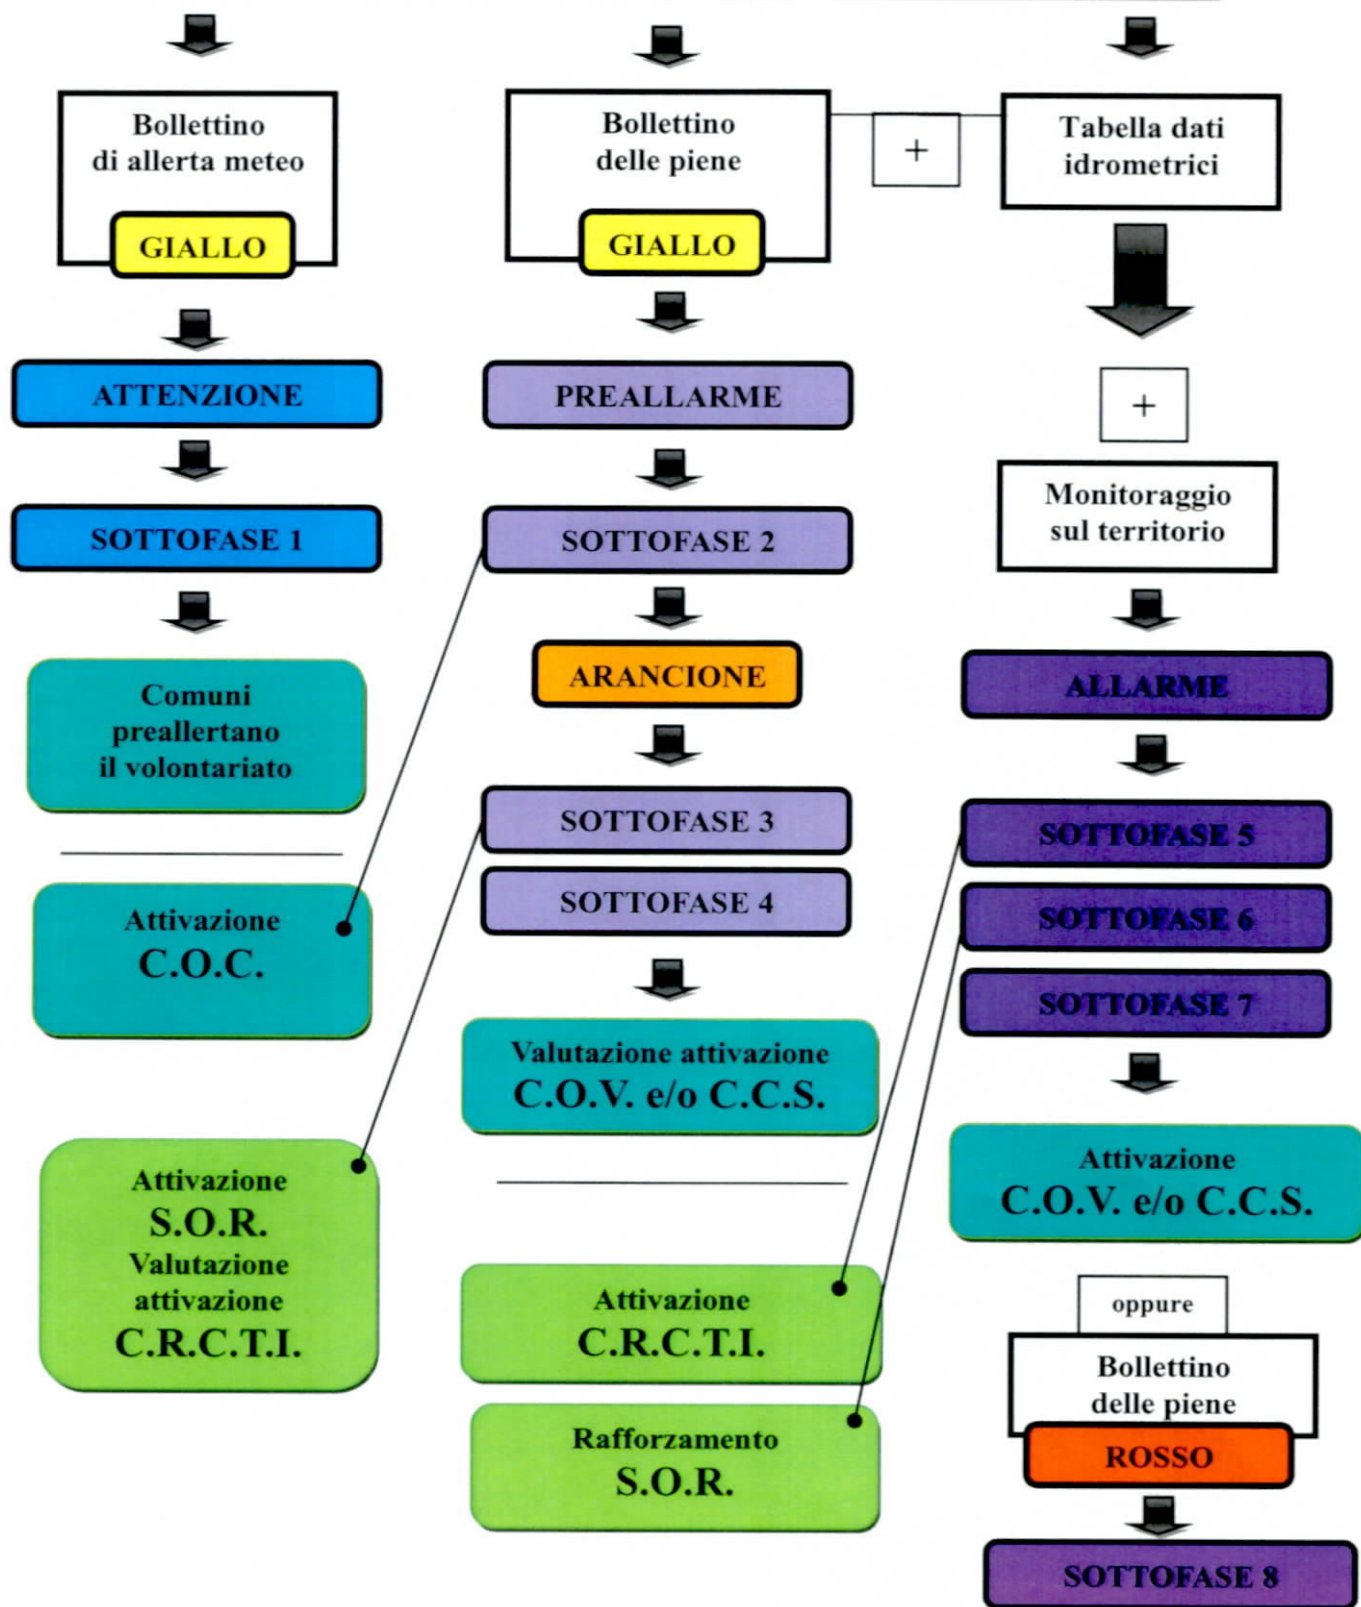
Bollettino di allerta meteo

GIALLO

ATTENZIONE

SOTTOFASE 1

Comuni preallertano il volontariato

Attivazione C.O.C.

Attivazione S.O.R. Valutazione attivazione C.R.C.T.I.

Bollettino delle piene

GIALLO

+

Tabella dati idrometrici

PREALLARME

SOTTOFASE 2

ARANCIONE

SOTTOFASE 3

SOTTOFASE 4

Valutazione attivazione C.O.V. e/o C.C.S.

Attivazione C.R.C.T.I.

Rafforzamento S.O.R.

+

Monitoraggio sul territorio

ALLARME

SOTTOFASE 5

SOTTOFASE 6

SOTTOFASE 7

Attivazione C.O.V. e/o C.C.S.

oppure

Bollettino delle piene

ROSSO

SOTTOFASE 8